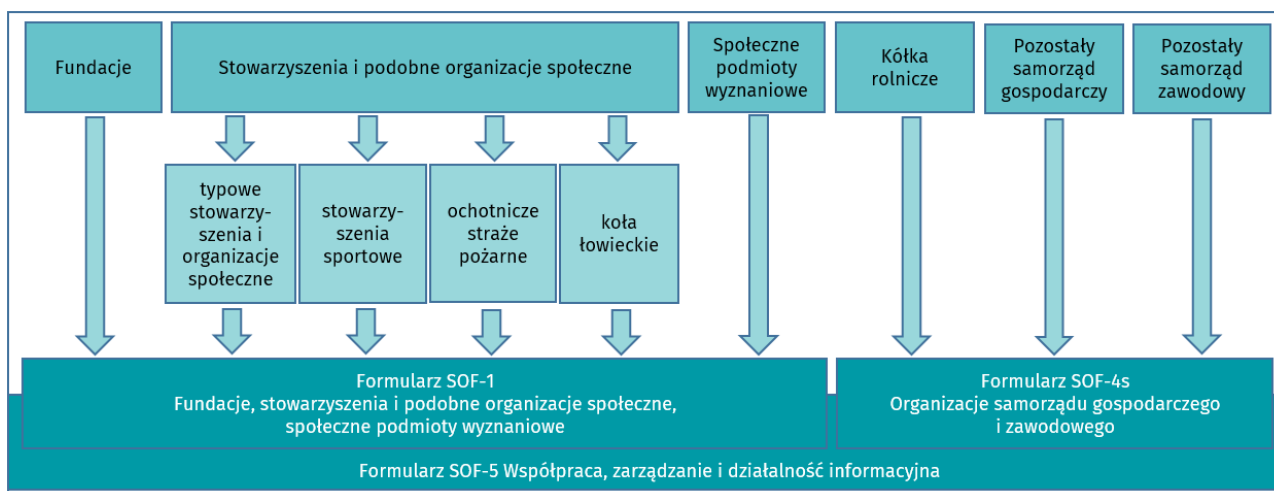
Fundacje

Stowarzyszenia i podobne organizacje społeczne

Społeczne podmioty wyznaniowe

Kółka rolnicze

Pozostały samorząd gospodarczy

Pozostały samorząd zawodowy

typowe stowarzyszenia i organizacje społeczne

stowarzyszenia sportowe

ochotnicze straże pożarne

koła łowieckie

Formularz SOF-1
Fundacje, stowarzyszenia i podobne organizacje społeczne, społeczne podmioty wyznaniowe

Formularz SOF-4s
Organizacje samorządu gospodarczego i zawodowego

Formularz SOF-5 Współpraca, zarządzanie i działalność informacyjna